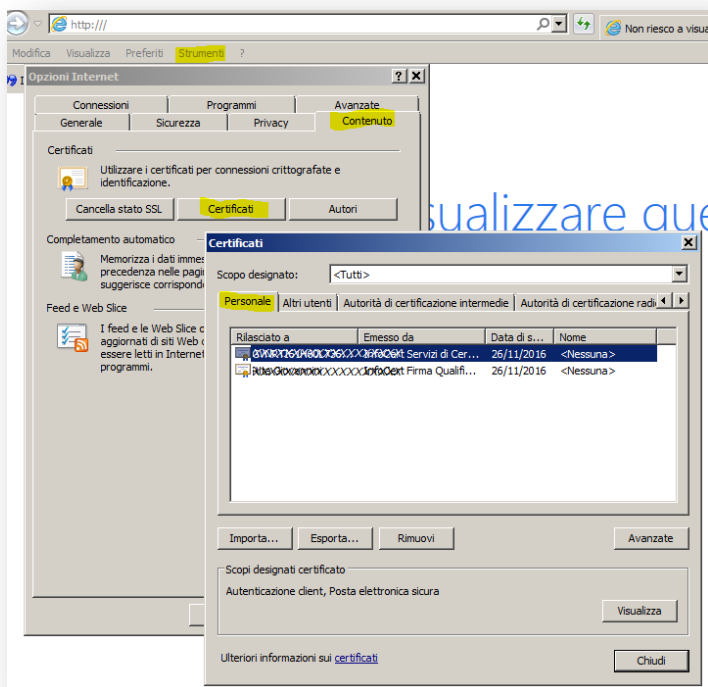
http:///

Non riesco a visua

Modifica Visualizza Preferiti Strumenti ?

Opzioni Internet

? X

Connessioni Programmi Avanzate
Generale Sicurezza Privacy Contenuto

Certificati

Utilizzare i certificati per connessioni crittografate e identificazione.

Cancella stato SSL Certificati Autori

Completamento automatico

Memorizza i dati immes precedenza nelle pagi suggerisce corrispond

Feed e Web Slice

I feed e le Web Slice c aggiornati di siti Web c essere letti in Internet programmi.

sualizzare que

Certificati

X

Scopo designato: <Tutti>

Personale Altri utenti Autorità di certificazione intermedie Autorità di certificazione radi

| Rilasciato a | Emesso da | Data di s... | Nome |
|---|---|---|---|
| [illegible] | InfoCert Servizi di Cer... | 26/11/2016 | <Nessuna> |
| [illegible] | InfoCert Firma Qualifi... | 26/11/2016 | <Nessuna> |

Importa... Esporta... Rimuovi Avanzate

Scopi designati certificato

Autenticazione client, Posta elettronica sicura

Visualizza

Ulteriori informazioni sui certificati

Chiudi